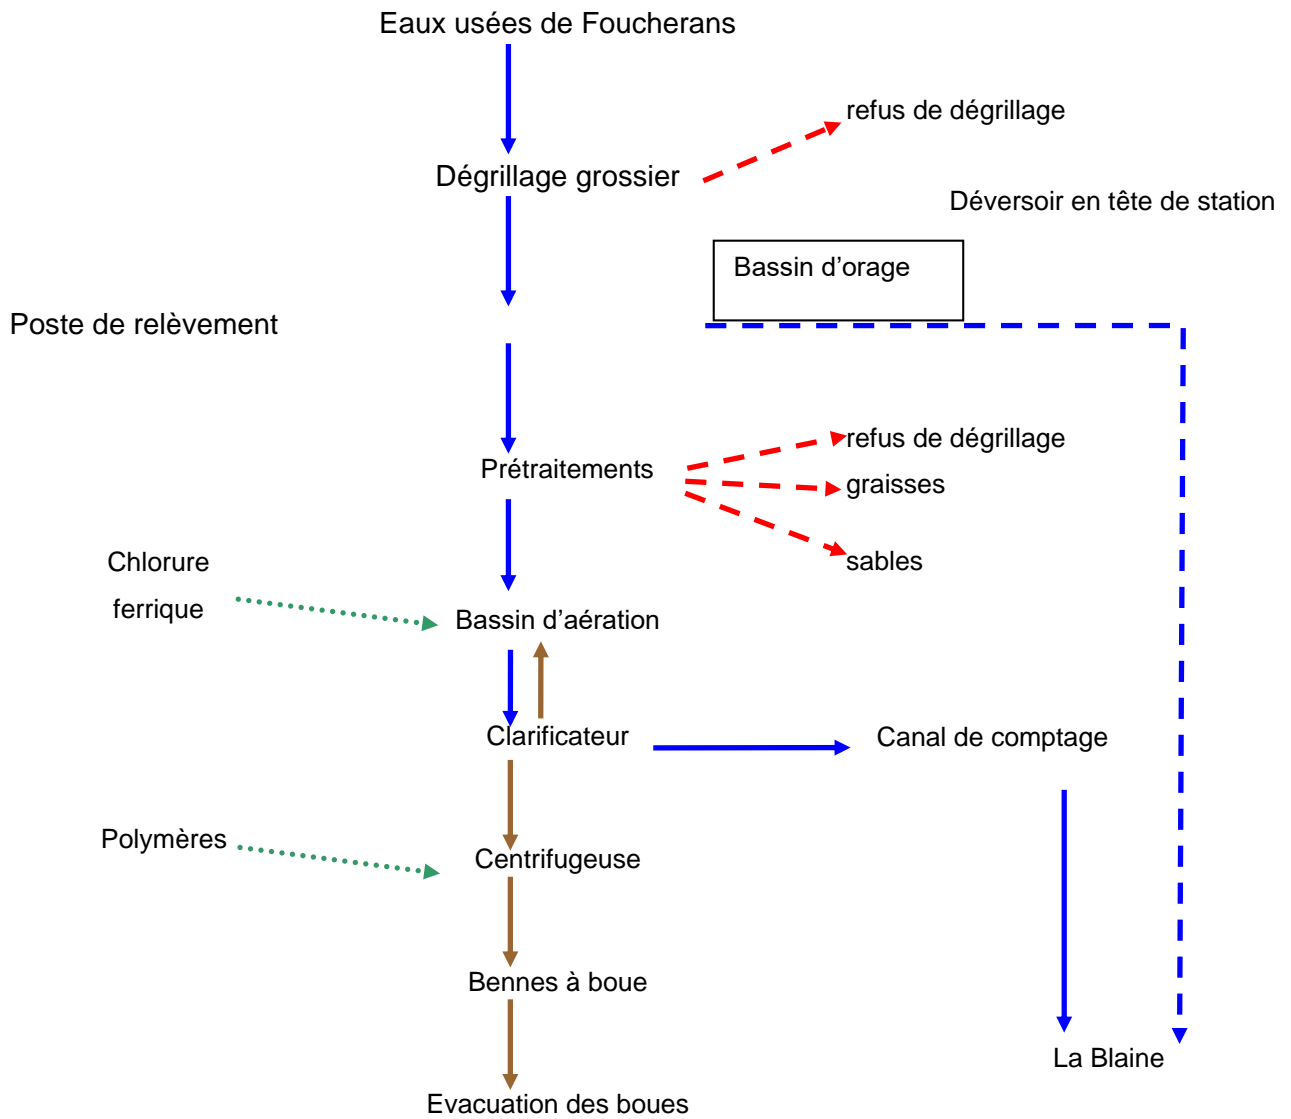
Eaux usées de Foucherans

refus de dégrillage

Dégrillage grossier

Déversoir en tête de station

Bassin d’orage

Poste de relèvement

refus de dégrillage

Prétraitements

graisses

sables

Chlorure ferrique

Bassin d’aération

Clarificateur

Canal de comptage

Polymères

Centrifugeuse

Bennes à boue

La Blaine

Evacuation des boues